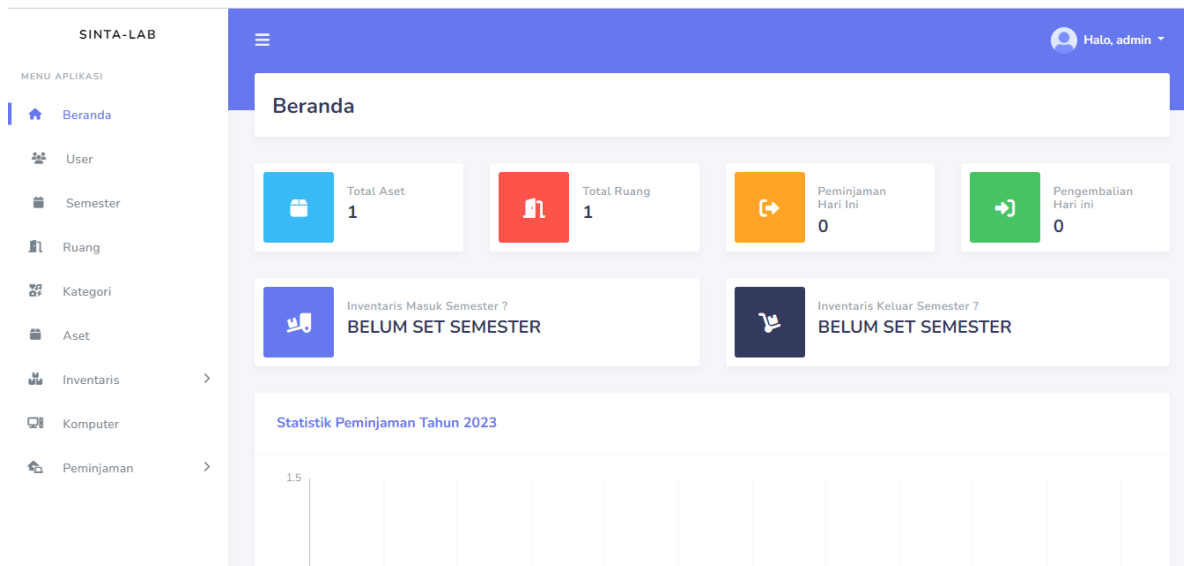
SINTA-LAB

MENU APLIKASI

Beranda

User

Semester

Ruang

Kategori

Aset

Inventaris

Komputer

Peminjaman

Halo, admin

Beranda

Total Aset
1

Total Ruang
1

Peminjaman Hari Ini
0

Pengembalian Hari ini
0

Inventaris Masuk Semester ?
BELUM SET SEMESTER

Inventaris Keluar Semester ?
BELUM SET SEMESTER

Statistik Peminjaman Tahun 2023

1.5